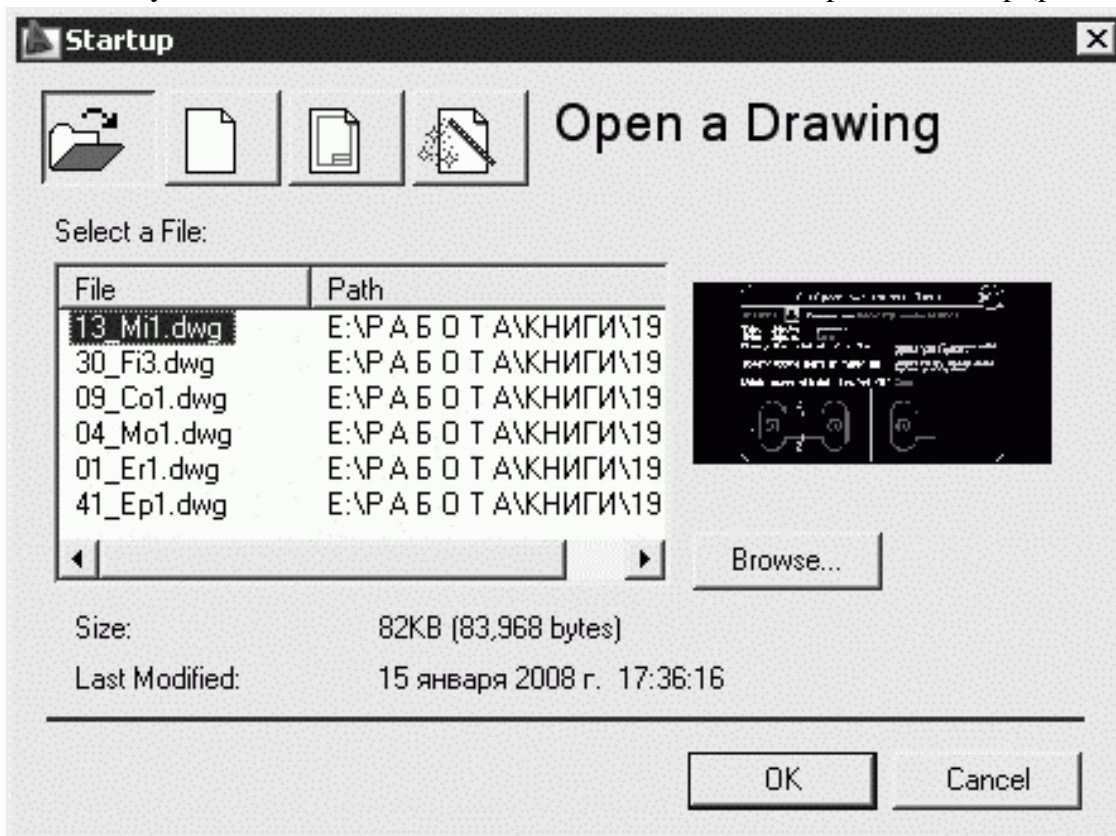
Startup

Open a Drawing

Select a File:

| File | Path |
|---|---|
| 13_Mi1.dwg | E:\Р А Б О Т А\КНИГИ\19 |
| 30_Fi3.dwg | E:\Р А Б О Т А\КНИГИ\19 |
| 09_Co1.dwg | E:\Р А Б О Т А\КНИГИ\19 |
| 04_Mo1.dwg | E:\Р А Б О Т А\КНИГИ\19 |
| 01_Er1.dwg | E:\Р А Б О Т А\КНИГИ\19 |
| 41_Ep1.dwg | E:\Р А Б О Т А\КНИГИ\19 |

Browse...

Size: 82KB (83,968 bytes)

Last Modified: 15 января 2008 г. 17:36:16

OK

Cancel